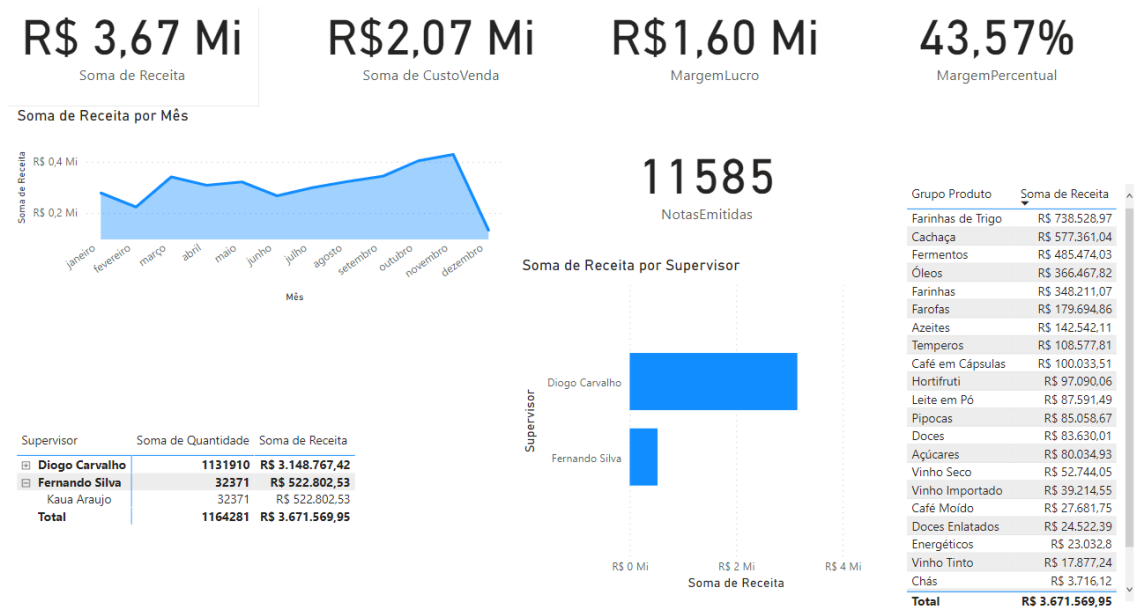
R$ 3,67 Mi
Soma de Receita

R$2,07 Mi
Soma de CustoVenda

R$1,60 Mi
MargemLucro

43,57%
MargemPercentual

Soma de Receita por Mês

R$ 0,4 Mi
R$ 0,2 Mi
Soma de Receita
janeiro fevereiro março abril maio junho julho agosto setembro outubro novembro dezembro
Mês

11585
NotasEmitidas

Soma de Receita por Supervisor

Supervisor
Diogo Carvalho
Fernando Silva
R$ 0 Mi R$ 2 Mi R$ 4 Mi
Soma de Receita

| Supervisor | Soma de Quantidade | Soma de Receita |
|---|---|---|
| ⊞ Diogo Carvalho | 1131910 | R$ 3.148.767,42 |
| ⊟ Fernando Silva | 32371 | R$ 522.802,53 |
| Kaua Araujo | 32371 | R$ 522.802,53 |
| Total | 1164281 | R$ 3.671.569,95 |

| Grupo Produto | Soma de Receita |
|---|---|
| Farinhas de Trigo | R$ 738.528,97 |
| Cachaça | R$ 577.361,04 |
| Fermentos | R$ 485.474,03 |
| Óleos | R$ 366.467,82 |
| Farinhas | R$ 348.211,07 |
| Farofas | R$ 179.694,86 |
| Azeites | R$ 142.542,11 |
| Temperos | R$ 108.577,81 |
| Café em Cápsulas | R$ 100.033,51 |
| Hortifruti | R$ 97.090,06 |
| Leite em Pó | R$ 87.591,49 |
| Pipocas | R$ 85.058,67 |
| Doces | R$ 83.630,01 |
| Açúcares | R$ 80.034,93 |
| Vinho Seco | R$ 52.744,05 |
| Vinho Importado | R$ 39.214,55 |
| Café Moído | R$ 27.681,75 |
| Doces Enlatados | R$ 24.522,39 |
| Energéticos | R$ 23.032,8 |
| Vinho Tinto | R$ 17.877,24 |
| Chás | R$ 3.716,12 |
| Total | R$ 3.671.569,95 |